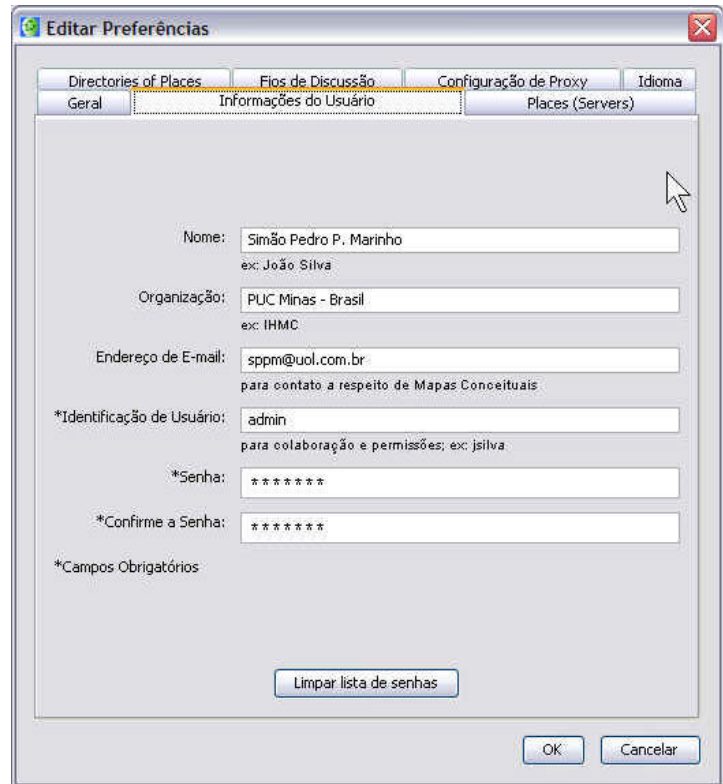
Editar Preferências

Directories of Places | Fios de Discussão | Configuração de Proxy | Idioma
Geral | Informações do Usuário | Places (Servers)

Nome: Simão Pedro P. Marinho
ex: João Silva

Organização: PUC Minas - Brasil
ex: IHMC

Endereço de E-mail: sppm@uol.com.br
para contato a respeito de Mapas Conceituais

*Identificação de Usuário: admin
para colaboração e permissões; ex: jsilva

*Senha: *******

*Confirme a Senha: *******

*Campos Obrigatórios

Limpar lista de senhas

OK Cancelar